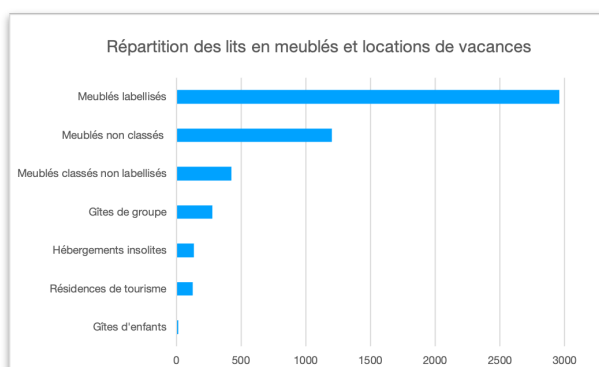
Répartition des lits en meublés et locations de vacances

Meublés labellisés

Meublés non classés

Meublés classés non labellisés

Gîtes de groupe

Hébergements insolites

Résidences de tourisme

Gîtes d'enfants

0
500
1000
1500
2000
2500
3000